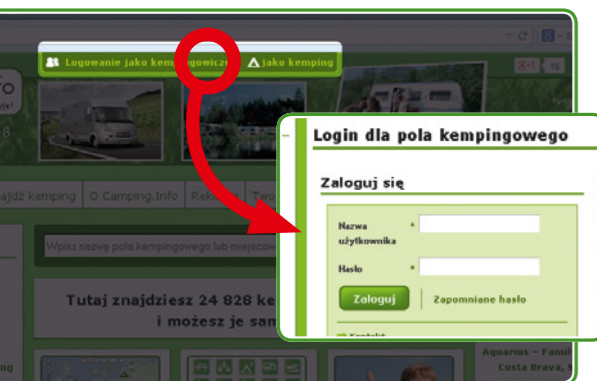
Logowanie jako kemp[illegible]gowicz
Jako kemping
+1
16
jdź kemping
O Camping.Info
Rek
Tw
Wpisz nazwę pola kempingowego lub miejscow
Tutaj znajdziesz 24 828 ke
i możesz je sam
Login dla pola kempingowego
Zaloguj się
Nazwa użytkownika *
Hasło *
Zaloguj
Zapomniane hasło
Aquarius – Famil
Costa Brava,